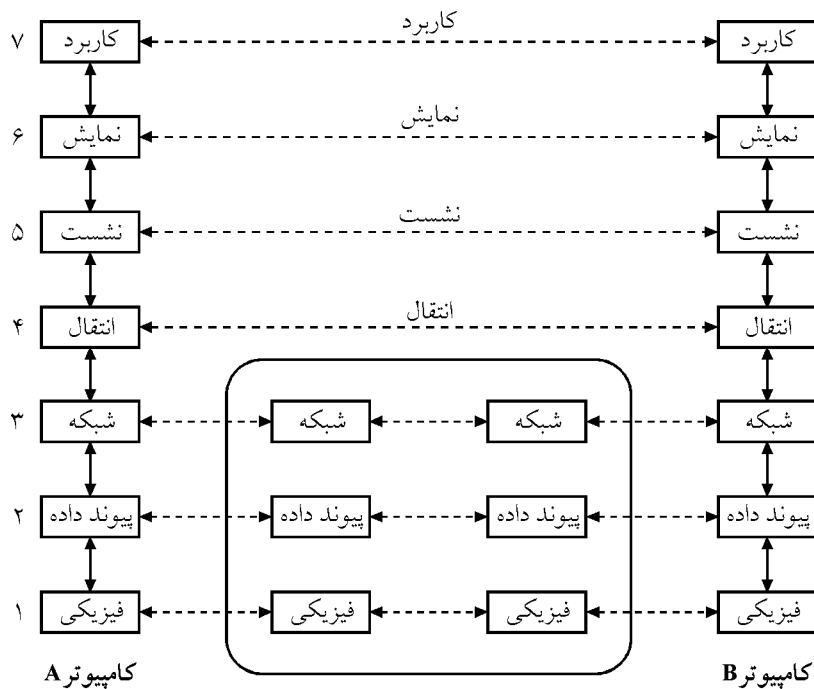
کاربرد
۷ کاربرد کاربرد
نمایش
۶ نمایش نمایش
نشست
۵ نشست نشست
انتقال
۴ انتقال انتقال
۳ شبکه شبکه شبکه شبکه
۲ پیوند داده پیوند داده پیوند داده پیوند داده
۱ فیزیکی فیزیکی فیزیکی فیزیکی
کامپیوتر A
کامپیوتر B